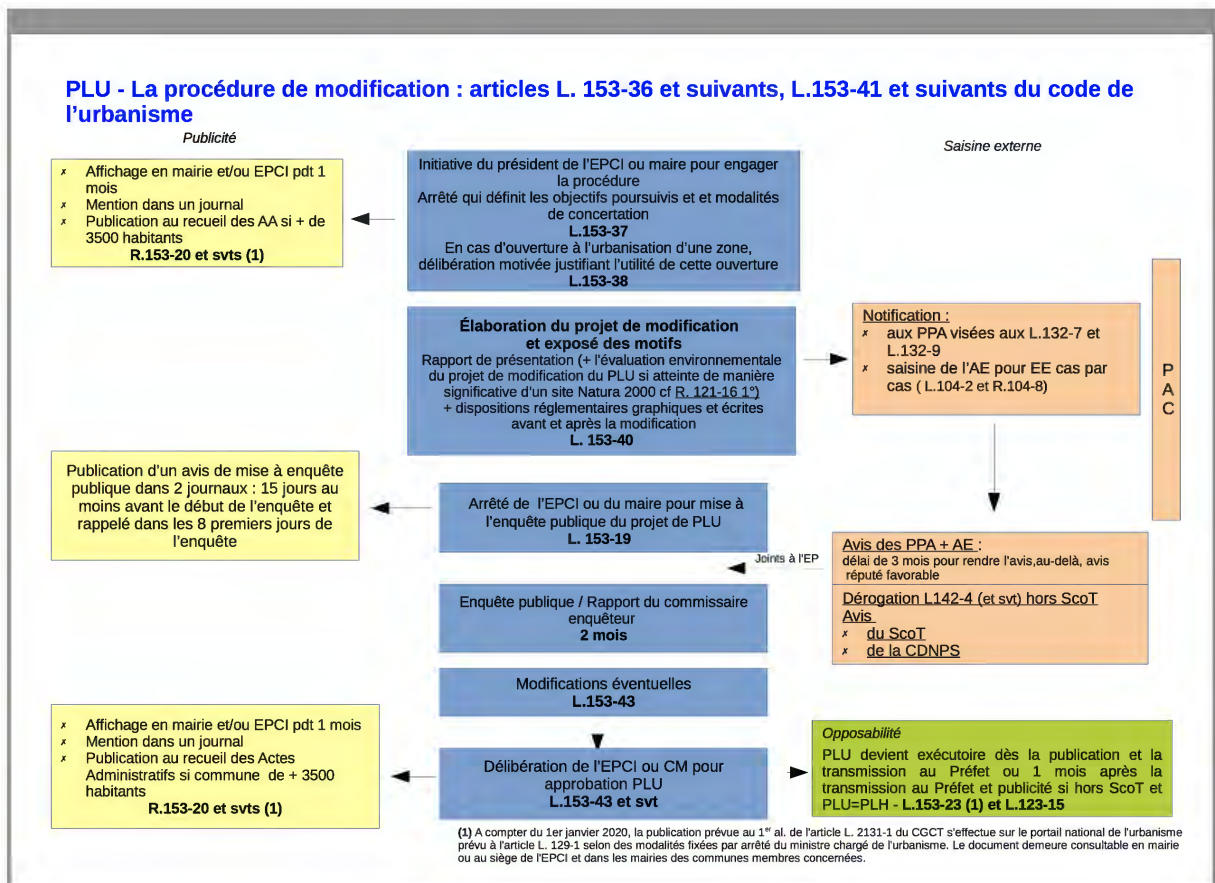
PLU - La procédure de modification : articles L. 153-36 et suivants, L.153-41 et suivants du code de l'urbanisme

Publicité

Saisine externe

- Affichage en mairie et/ou EPCI pdt 1 mois
- Mention dans un journal
- Publication au recueil des AA si + de 3500 habitants

R.153-20 et svts (1)

Initiative du président de l'EPCI ou maire pour engager la procédure
Arrêté qui définit les objectifs poursuivis et et modalités de concertation
L.153-37
En cas d'ouverture à l'urbanisation d'une zone, délibération motivée justifiant l'utilité de cette ouverture
L.153-38

Élaboration du projet de modification et exposé des motifs
Rapport de présentation (+ l'évaluation environnementale du projet de modification du PLU si atteinte de manière significative d'un site Natura 2000 cf R. 121-16 1°)
+ dispositions réglementaires graphiques et écrites avant et après la modification
L. 153-40

Notification :
- aux PPA visées aux L.132-7 et L.132-9
- saisine de l'AE pour EE cas par cas ( L.104-2 et R.104-8)

P
A
C

Publication d'un avis de mise à enquête publique dans 2 journaux : 15 jours au moins avant le début de l'enquête et rappelé dans les 8 premiers jours de l'enquête

Arrêté de l'EPCI ou du maire pour mise à l'enquête publique du projet de PLU
L. 153-19

Joints à l'EP

Avis des PPA + AE :
délai de 3 mois pour rendre l'avis,au-delà, avis réputé favorable

Dérogation L142-4 (et svt) hors ScoT
Avis
- du ScoT
- de la CDNPS

Enquête publique / Rapport du commissaire enquêteur
2 mois

Modifications éventuelles
L.153-43

- Affichage en mairie et/ou EPCI pdt 1 mois
- Mention dans un journal
- Publication au recueil des Actes Administratifs si commune de + 3500 habitants

R.153-20 et svts (1)

Délibération de l'EPCI ou CM pour approbation PLU
L.153-43 et svt

Opposabilité
PLU devient exécutoire dès la publication et la transmission au Préfet ou 1 mois après la transmission au Préfet et publicité si hors ScoT et PLU=PLH - L.153-23 (1) et L.123-15

(1) A compter du 1er janvier 2020, la publication prévue au 1$^{er}$ al. de l'article L. 2131-1 du CGCT s'effectue sur le portail national de l'urbanisme prévu à l'article L. 129-1 selon des modalités fixées par arrêté du ministre chargé de l'urbanisme. Le document demeure consultable en mairie ou au siège de l'EPCI et dans les mairies des communes membres concernées.